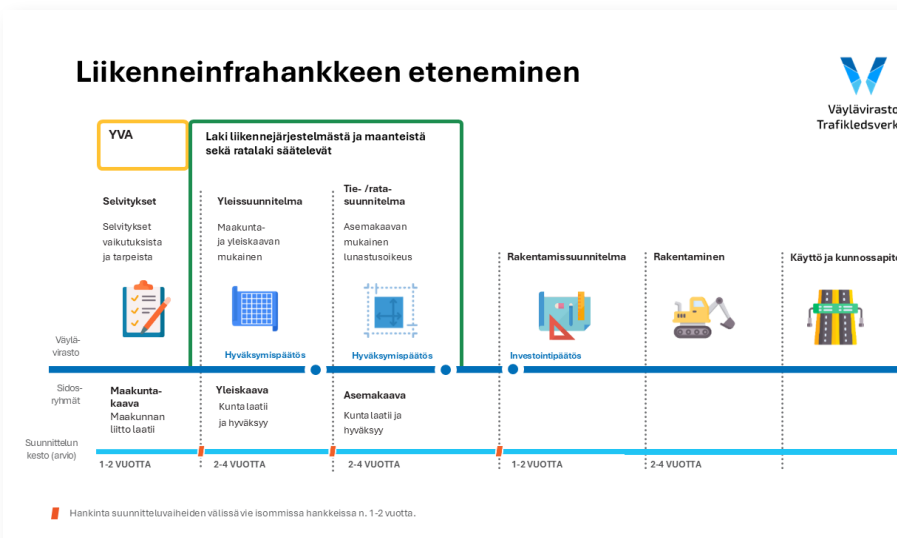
Liikenneinfrahankkeen eteneminen

Väylävirasto
Trafikledsverk

YVA

Laki liikennejärjestelmästä ja maanteistä sekä ratalaki säätelevät

Selvitykset

Selvitykset vaikutuksista ja tarpeista

Yleissuunnitelma

Maakunta- ja yleiskaavan mukainen

Tie- /rata-suunnitelma

Asemakaavan mukainen lunastusoikeus

Rakentamissuunnitelma

Rakentaminen

Käyttö ja kunnossapito

Väylä-virasto

Hyväksymispäätös

Hyväksymispäätös

Investointipäätös

Sidos-ryhmät

Maakunta-kaava
Maakunnan liitto laatii

Yleiskaava
Kunta laatii ja hyväksyy

Asemakaava
Kunta laatii ja hyväksyy

Suunnittelun kesto (arvio)

1-2 VUOTTA

2-4 VUOTTA

2-4 VUOTTA

1-2 VUOTTA

2-4 VUOTTA

Hankinta suunnitteluvaiheiden välissä vie isommissa hankkeissa n. 1-2 vuotta.